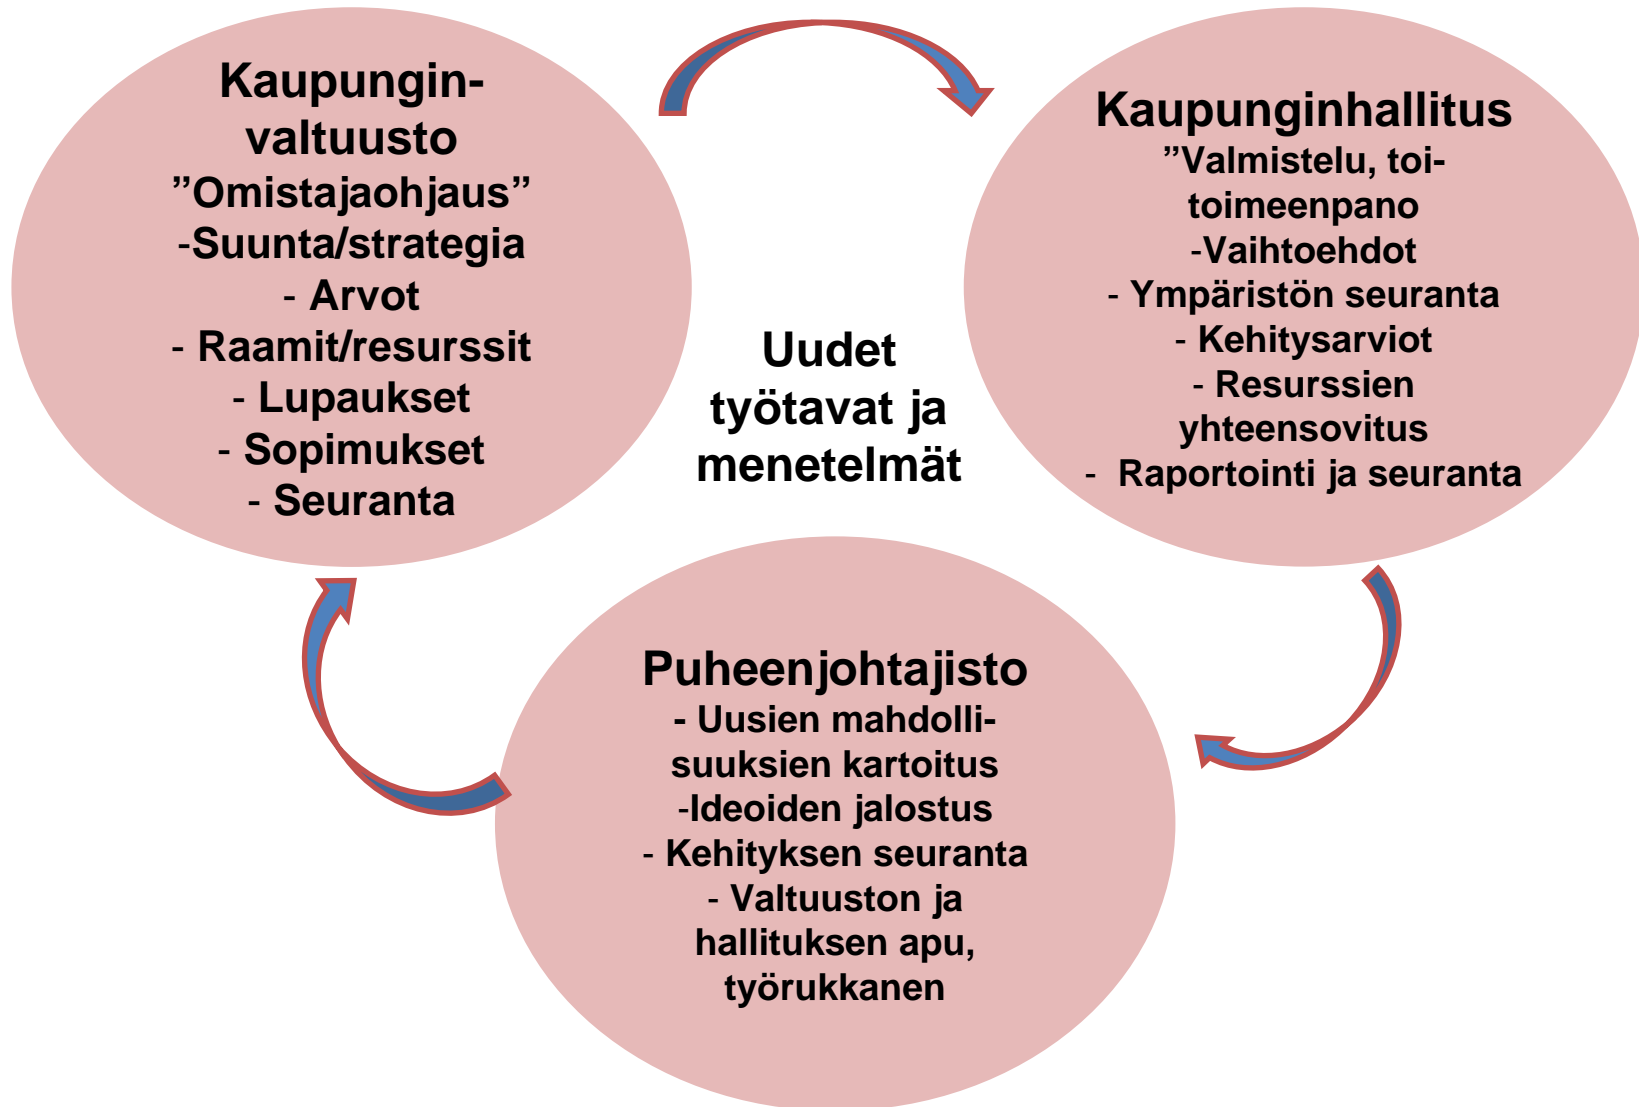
Kaupunginvaltuusto
”Omistajaohjaus”
-Suunta/strategia
- Arvot
- Raamit/resurssit
- Lupaukset
- Sopimukset
- Seuranta

Kaupunginhallitus
”Valmistelu, toi-
toimeenpano
-Vaihtoehdot
- Ympäristön seuranta
- Kehitysarviot
- Resurssien yhteensovitus
- Raportointi ja seuranta

Uudet työtavat ja menetelmät

Puheenjohtajisto
- Uusien mahdollisuuksien kartoitus
-Ideoiden jalostus
- Kehityksen seuranta
- Valtuuston ja hallituksen apu, työrukkanen